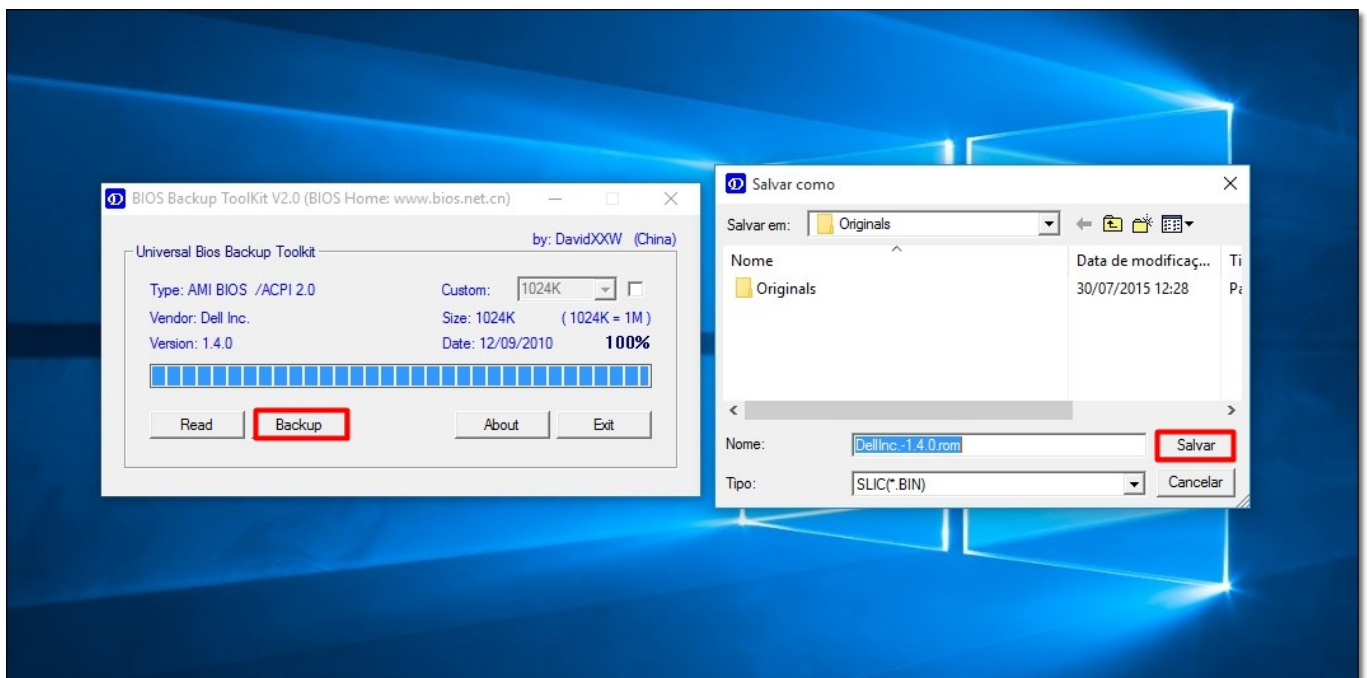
BIOS Backup ToolKit V2.0 (BIOS Home: www.bios.net.cn)

by: DavidXXW (China)

Universal Bios Backup Toolkit

Type: AMI BIOS /ACPI 2.0
Custom: 1024K
Vendor: Dell Inc.
Size: 1024K (1024K = 1M)
Version: 1.4.0
Date: 12/09/2010
100%

Read
Backup
About
Exit

Salvar como

Salvar em: Originals

| Nome | Data de modificaç... | Ti |
|---|---|---|
| Originals | 30/07/2015 12:28 | Pa |

Nome: DellInc.-1.4.0.rom
Salvar
Tipo: SLIC(*.BIN)
Cancelar